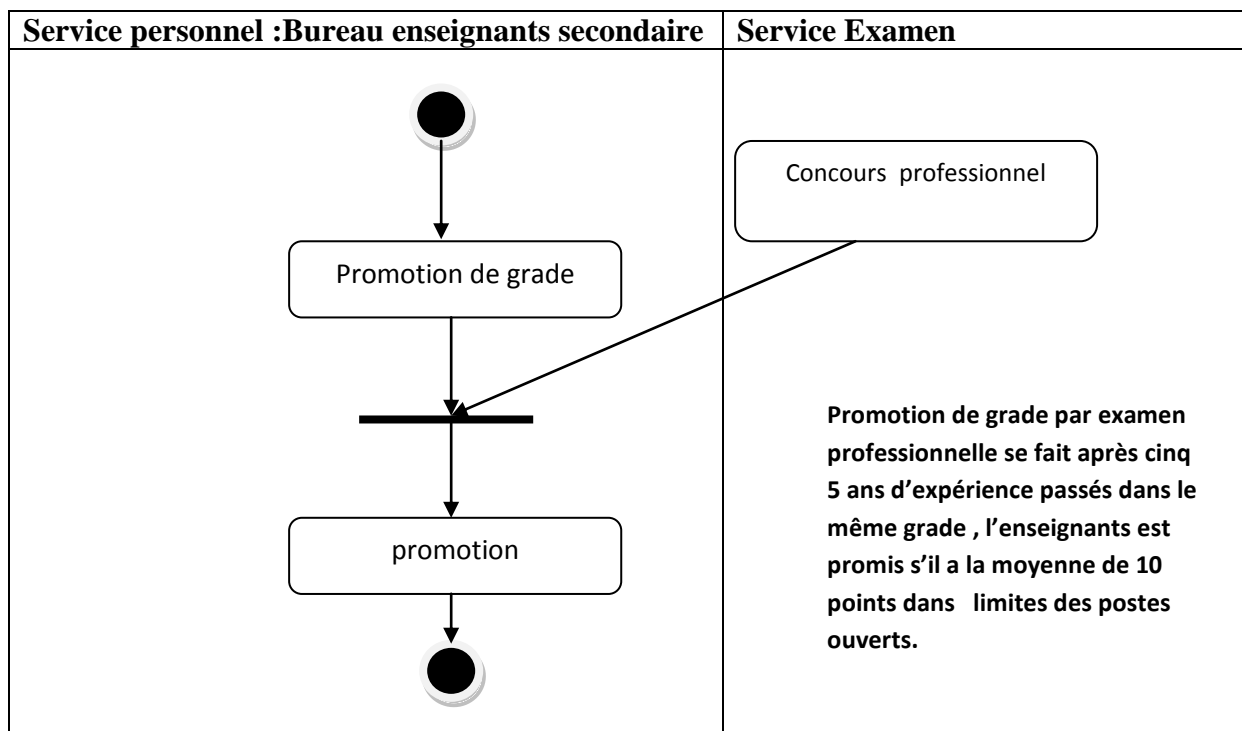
| Service personnel :Bureau enseignants secondaire | Service Examen |
|---|---|
| Promotion de grade<br>promotion | Concours professionnel<br>**Promotion de grade par examen professionnelle se fait après cinq 5 ans d'expérience passés dans le même grade , l'enseignants est promis s'il a la moyenne de 10 points dans limites des postes ouverts.** |